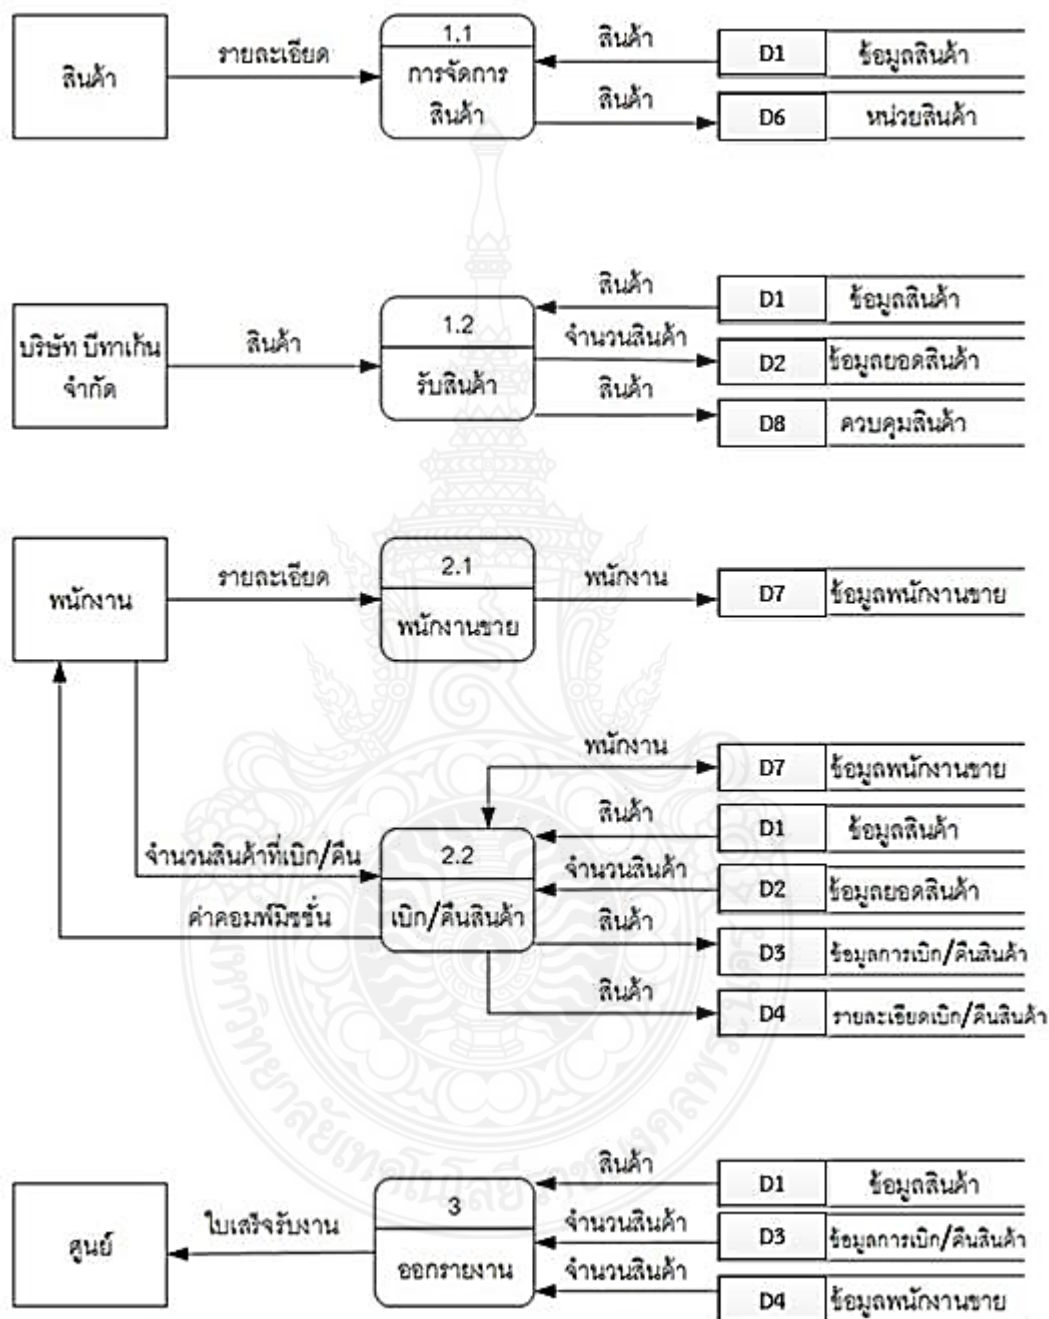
สินค้า

รายละเอียด

1.1

การจัดการสินค้า

สินค้า

D1 ข้อมูลสินค้า

สินค้า

D6 หน่วยสินค้า

บริษัท บีทาเก้น จำกัด

สินค้า

1.2

รับสินค้า

สินค้า

D1 ข้อมูลสินค้า

จำนวนสินค้า

D2 ข้อมูลยอดสินค้า

สินค้า

D8 ควบคุมสินค้า

พนักงาน

รายละเอียด

2.1

พนักงานขาย

พนักงาน

D7 ข้อมูลพนักงานขาย

พนักงาน

D7 ข้อมูลพนักงานขาย

สินค้า

D1 ข้อมูลสินค้า

จำนวนสินค้าที่เบิก/คืน

2.2

จำนวนสินค้า

D2 ข้อมูลยอดสินค้า

ค่าคอมพิชชั่น

เบิก/คืนสินค้า

สินค้า

D3 ข้อมูลการเบิก/คืนสินค้า

สินค้า

D4 รายละเอียดเบิก/คืนสินค้า

สินค้า

D1 ข้อมูลสินค้า

ศูนย์

ใบเสร็จรับงาน

3

ออกรายงาน

จำนวนสินค้า

D3 ข้อมูลการเบิก/คืนสินค้า

จำนวนสินค้า

D4 ข้อมูลพนักงานขาย